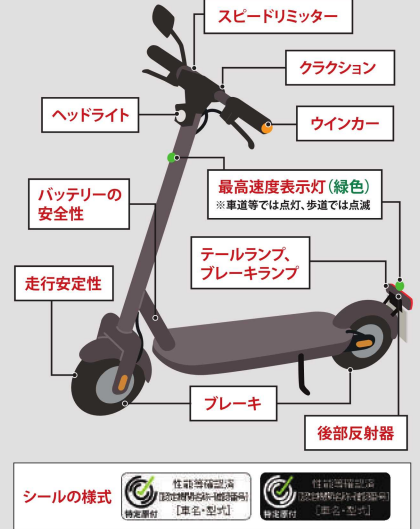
スピードリミッター

クラクション

ヘッドライト

ウインカー

最高速度表示灯（緑色）
※車道等では点灯、歩道では点滅

バッテリーの安全性

テールランプ、ブレーキランプ

走行安定性

ブレーキ

後部反射器

シールの様式

特定原付
性能等確認済
[認定番号又は確認番号]
[車名・型式]

特定原付
性能等確認済
[認定番号又は確認番号]
[車名・型式]